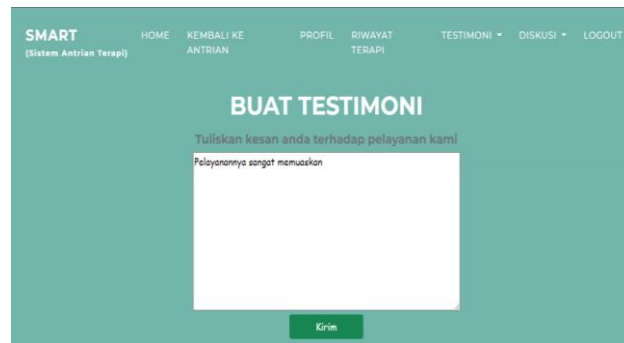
SMART
(Sistem Antrian Terapi)

HOME KEMBALI KE ANTRIAN PROFIL RIWAYAT TERAPI TESTIMONI ▾ DISKUSI ▾ LOGOUT

BUAT TESTIMONI

Tuliskan kesan anda terhadap pelayanan kami

Pelayanannya sangat memuaskan

Kirim